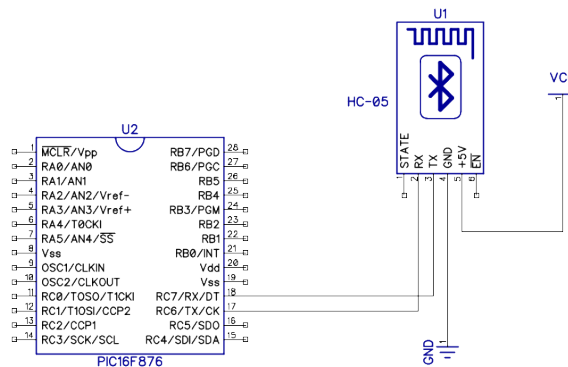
U1

HC-05

VC

STATE RX TX GND +5V EN

1 2 3 4 5 6

U2

1 $\overline{MCLR}$/Vpp
2 RA0/AN0
3 RA1/AN1
4 RA2/AN2/Vref-
5 RA3/AN3/Vref+
6 RA4/T0CKI
7 RA5/AN4/$\overline{SS}$
8 Vss
9 OSC1/CLKIN
10 OSC2/CLKOUT
11 RC0/T0SO/T1CKI
12 RC1/T1OSI/CCP2
13 RC2/CCP1
14 RC3/SCK/SCL

RB7/PGD 28
RB6/PGC 27
RB5 26
RB4 25
RB3/PGM 24
RB2 23
RB1 22
RB0/INT 21
Vdd 20
Vss 19
RC7/RX/DT 18
RC6/TX/CK 17
RC5/SDO 16
RC4/SDI/SDA 15

PIC16F876

GND